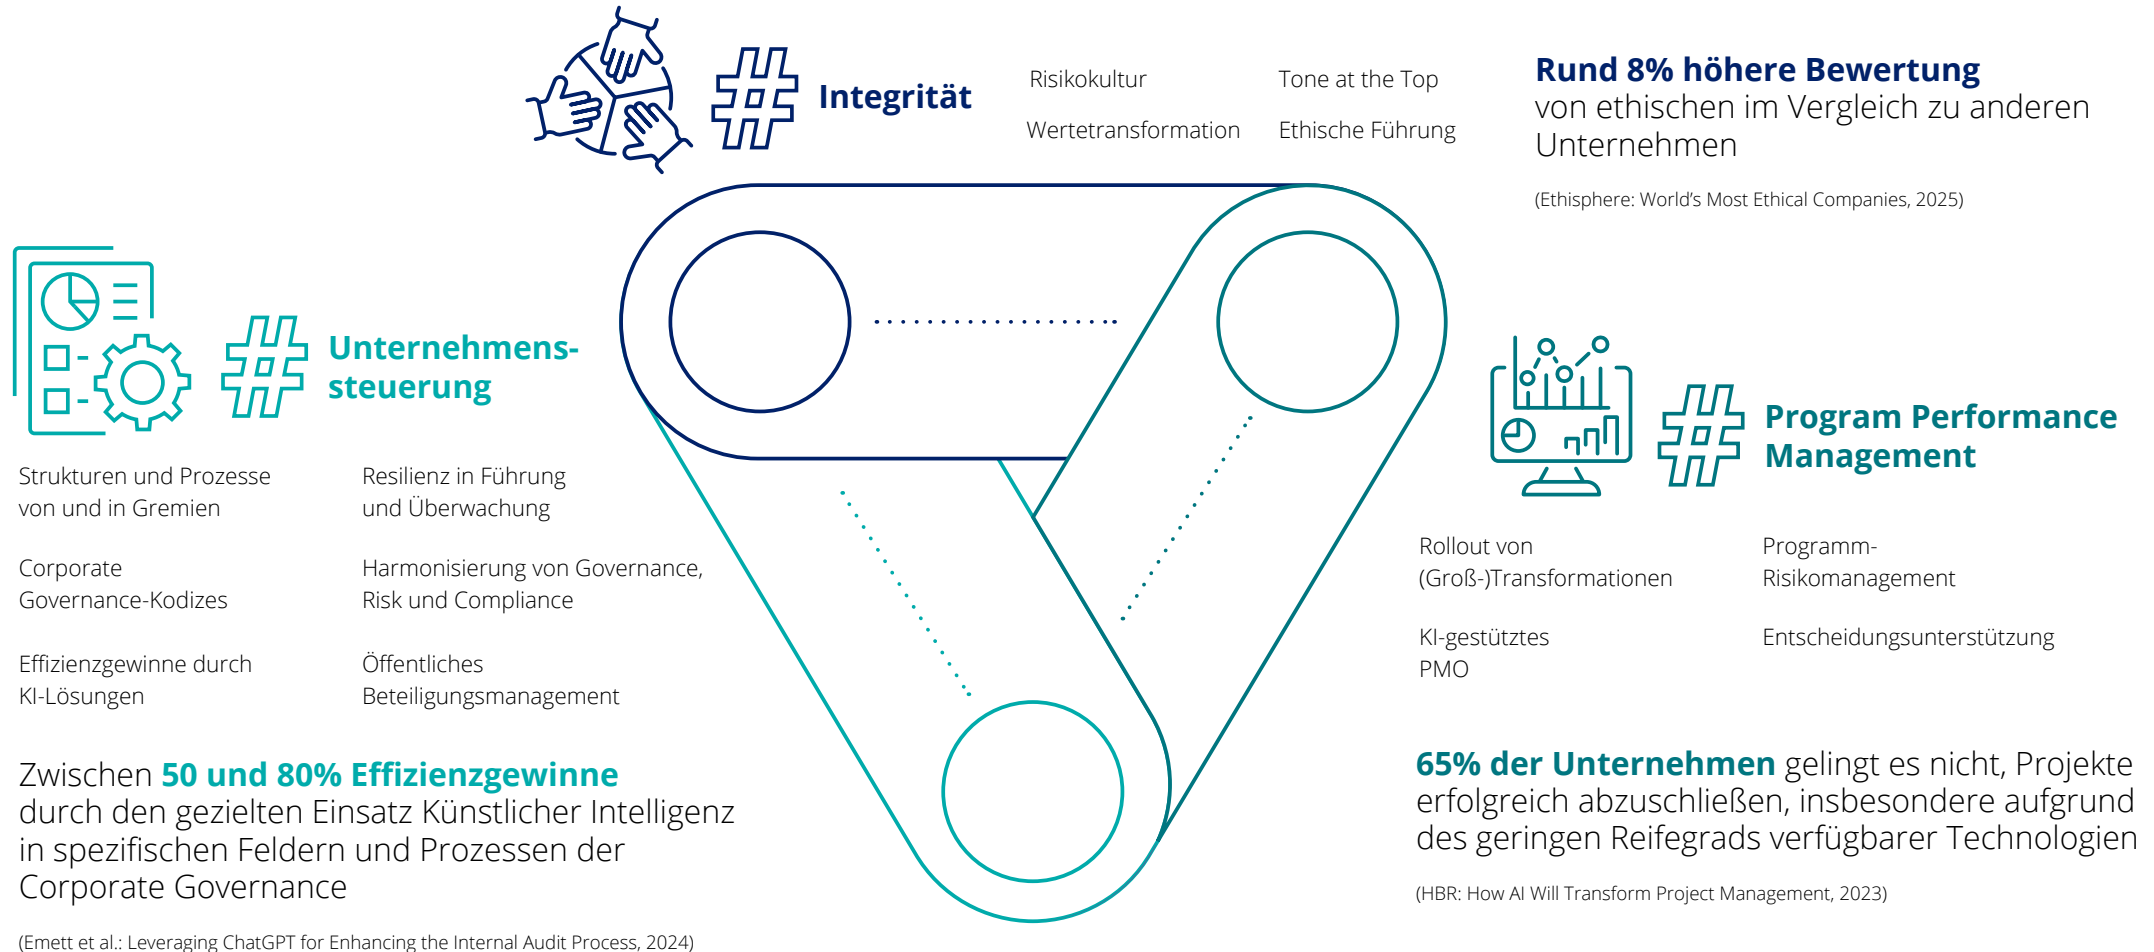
Integrität

Risikokultur

Tone at the Top

Wertetransformation

Ethische Führung

Rund 8% höhere Bewertung von ethischen im Vergleich zu anderen Unternehmen

(Ethisphere: World's Most Ethical Companies, 2025)

Unternehmenssteuerung

Strukturen und Prozesse von und in Gremien

Resilienz in Führung und Überwachung

Corporate Governance-Kodizes

Harmonisierung von Governance, Risk und Compliance

Effizienzgewinne durch KI-Lösungen

Öffentliches Beteiligungsmanagement

Zwischen 50 und 80% Effizienzgewinne durch den gezielten Einsatz Künstlicher Intelligenz in spezifischen Feldern und Prozessen der Corporate Governance

(Emett et al.: Leveraging ChatGPT for Enhancing the Internal Audit Process, 2024)

Program Performance Management

Rollout von (Groß-)Transformationen

Programm-Risikomanagement

KI-gestütztes PMO

Entscheidungsunterstützung

65% der Unternehmen gelingt es nicht, Projekte erfolgreich abzuschließen, insbesondere aufgrund des geringen Reifegrads verfügbarer Technologien

(HBR: How AI Will Transform Project Management, 2023)